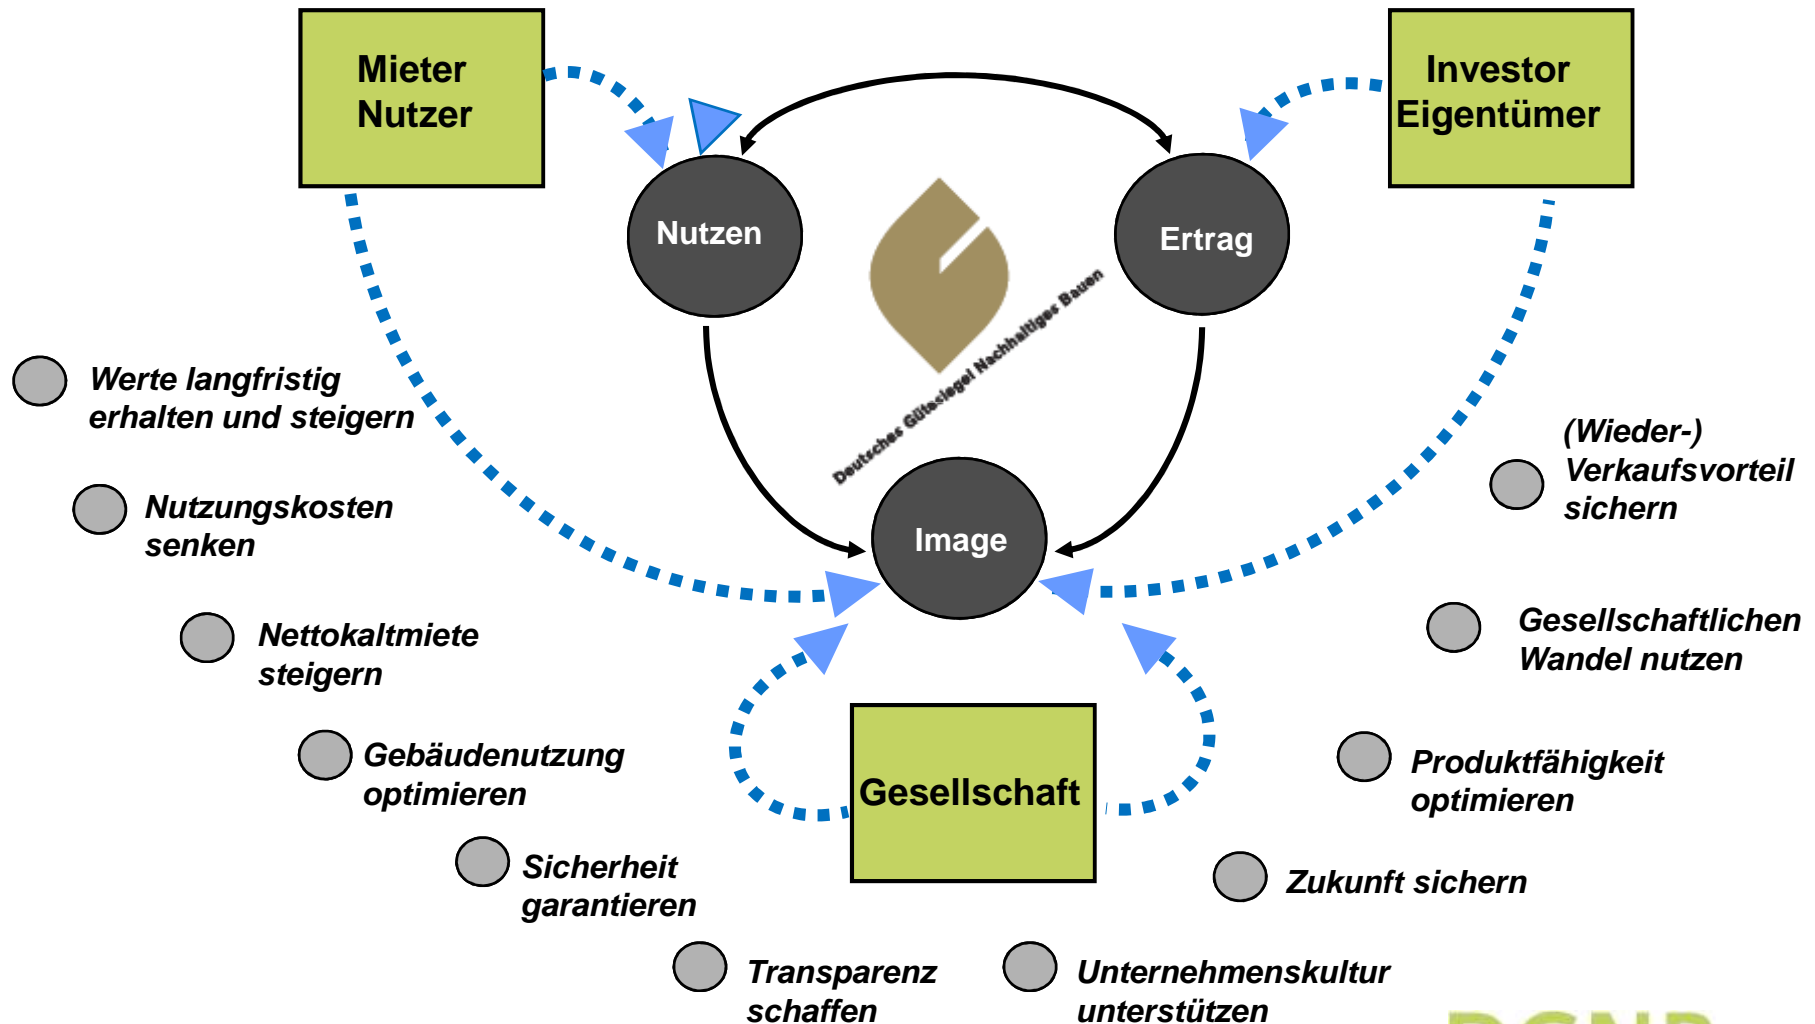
Mieter Nutzer

Investor Eigentümer

Nutzen

Ertrag

Deutsches Gütesiegel Nachhaltiges Bauen

Image

Werte langfristig erhalten und steigern

Nutzungskosten senken

Nettokaltmiete steigern

Gebäudenutzung optimieren

Sicherheit garantieren

Transparenz schaffen

(Wieder-) Verkaufsvorteil sichern

Gesellschaftlichen Wandel nutzen

Produktfähigkeit optimieren

Zukunft sichern

Unternehmenskultur unterstützen

Gesellschaft

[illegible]